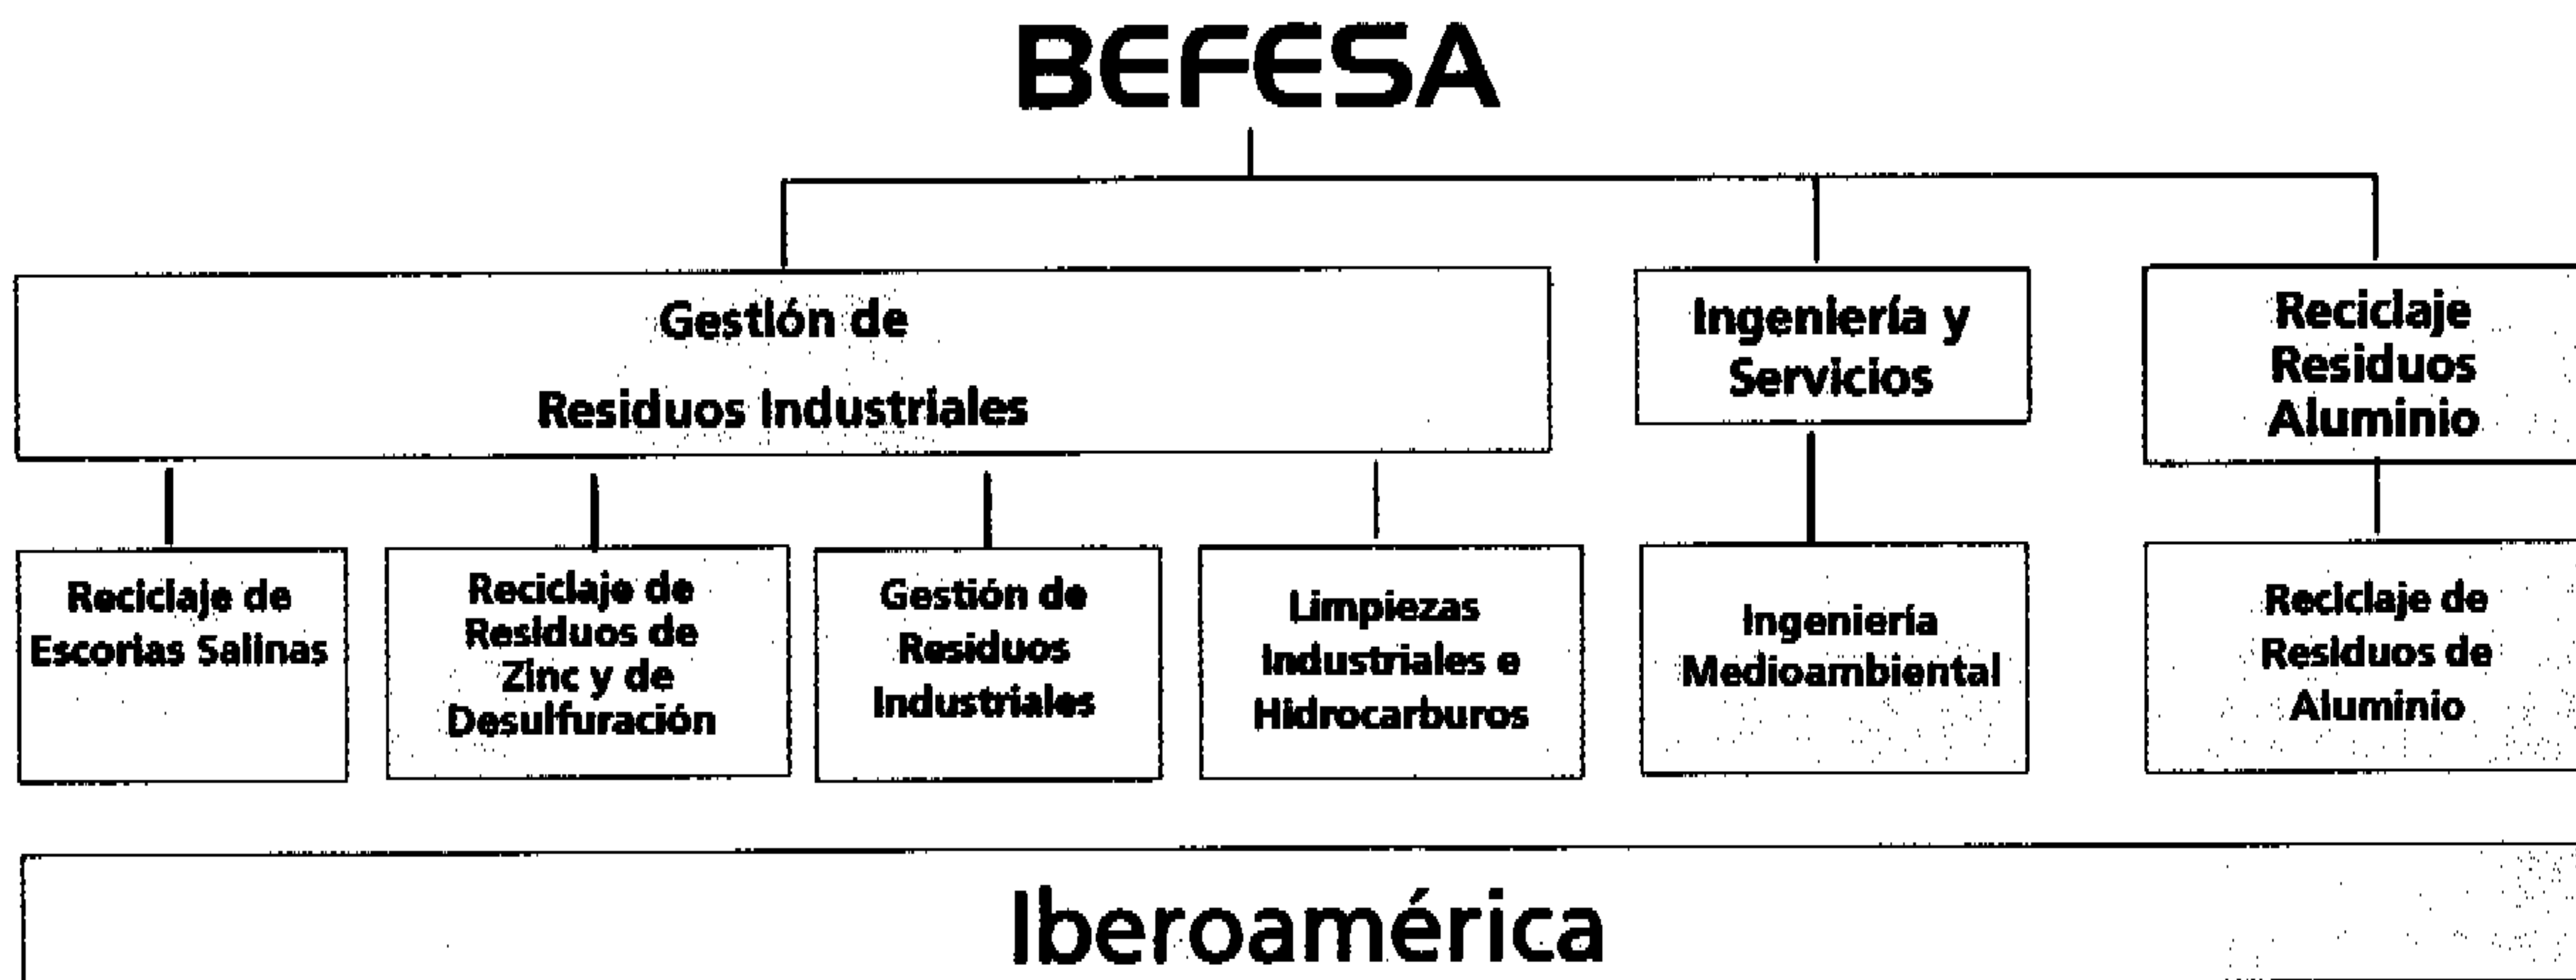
BEFESA

Gestión de Residuos Industriales

Ingeniería y Servicios

Reciclaje Residuos Aluminio

Reciclaje de Escorias Salinas

Reciclaje de Residuos de Zinc y de Desulfuración

Gestión de Residuos Industriales

Limpiezas Industriales e Hidrocarburos

Ingeniería Medioambiental

Reciclaje de Residuos de Aluminio

Iberoamérica